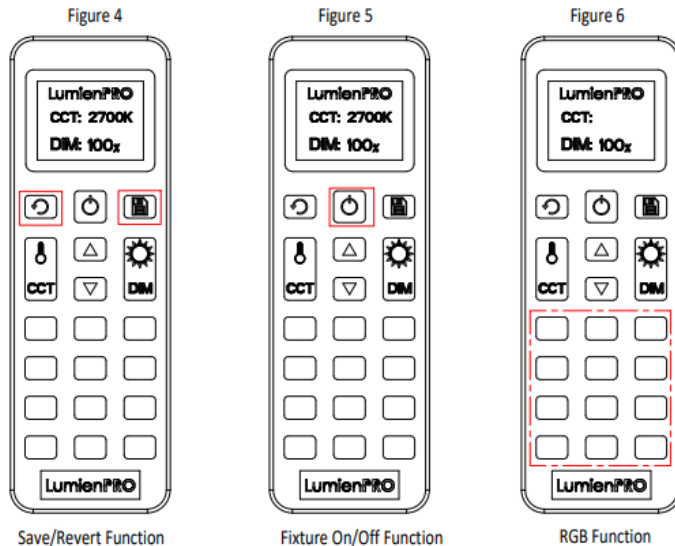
Figure 4

LumienPRO
CCT: 2700K
DIM: 100%

CCT
DIM

LumienPRO

Save/Revert Function

Figure 5

LumienPRO
CCT: 2700K
DIM: 100%

CCT
DIM

LumienPRO

Fixture On/Off Function

Figure 6

LumienPRO
CCT:
DIM: 100%

CCT
DIM

LumienPRO

RGB Function